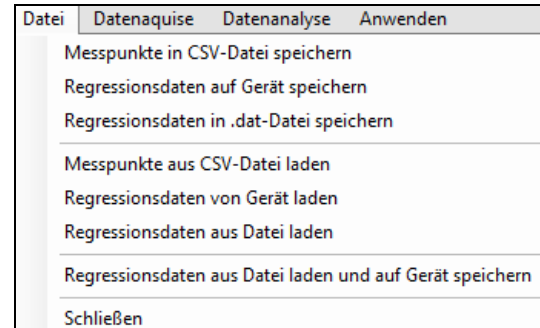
Datei Datenaquise Datenanalyse Anwenden

Messpunkte in CSV-Datei speichern
Regressionsdaten auf Gerät speichern
Regressionsdaten in .dat-Datei speichern

Messpunkte aus CSV-Datei laden
Regressionsdaten von Gerät laden
Regressionsdaten aus Datei laden

Regressionsdaten aus Datei laden und auf Gerät speichern

Schließen